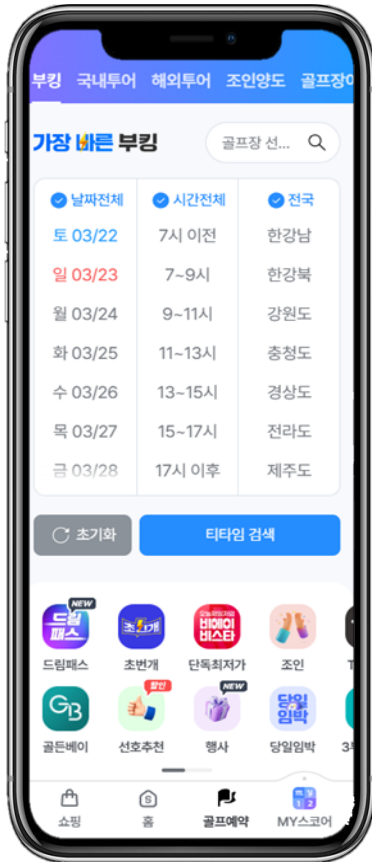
부킹 국내투어 해외투어 조인양도 골프장이

가장 빠른 부킹

골프장 선...

| 날짜전체 | 시간전체 | 전국 |
|---|---|---|
| 토 03/22 | 7시 이전 | 한강남 |
| 일 03/23 | 7~9시 | 한강북 |
| 월 03/24 | 9~11시 | 강원도 |
| 화 03/25 | 11~13시 | 충청도 |
| 수 03/26 | 13~15시 | 경상도 |
| 목 03/27 | 15~17시 | 전라도 |
| 금 03/28 | 17시 이후 | 제주도 |

초기화

티타임 검색

NEW 드림패스 드림패스

초번개 초번개

오늘예약가능 비바이비스타 단독최저가

조인

GB 골든베이

할인 선호추천

NEW 행사

당일임박 당일임박

3

쇼핑 홈 골프예약 MY스코어